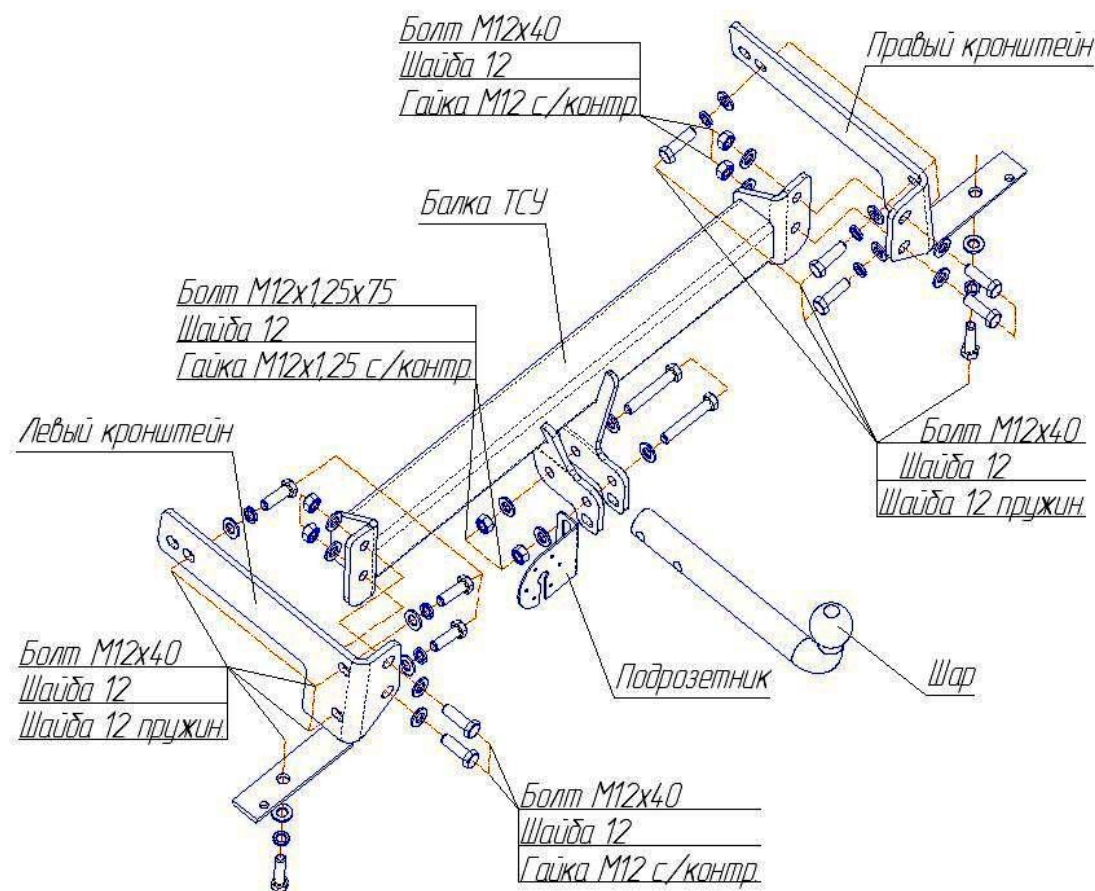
Болт М12х40
Шайба 12
Гайка М12 с/контр.

Правый кронштейн

Балка ТСУ

Болт М12х1,25х75
Шайба 12
Гайка М12х1,25 с/контр.

Левый кронштейн

Болт М12х40
Шайба 12
Шайба 12 пружин.

Болт М12х40
Шайба 12
Шайба 12 пружин.

Подрозетник

Шар

Болт М12х40
Шайба 12
Гайка М12 с/контр.